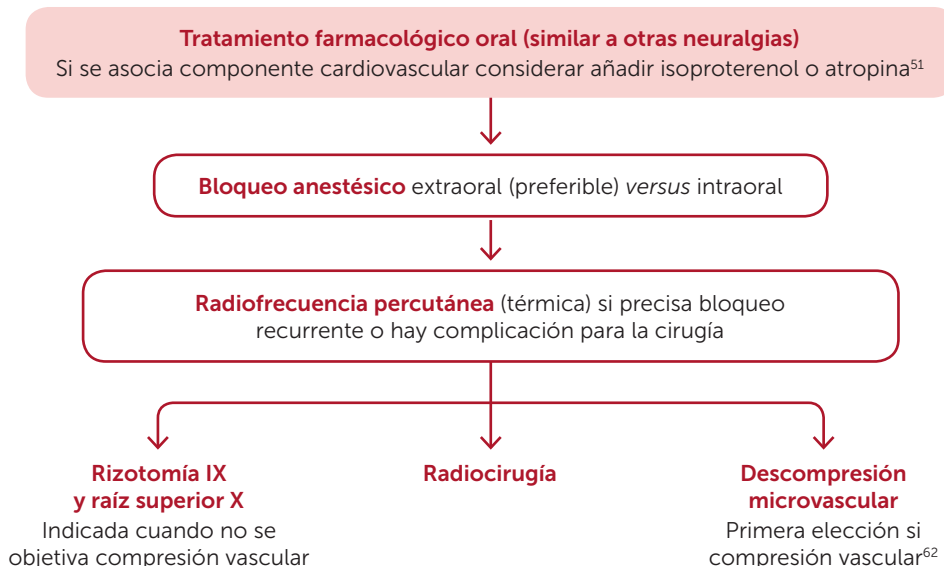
Tratamiento farmacológico oral (similar a otras neuralgias)
Si se asocia componente cardiovascular considerar añadir isoproterenol o atropina$^{51}$

Bloqueo anestésico extraoral (preferible) *versus* intraoral

Radiofrecuencia percutánea (térmica) si precisa bloqueo recurrente o hay complicación para la cirugía

Rizotomía IX y raíz superior X
Indicada cuando no se objetiva compresión vascular

Radiocirugía

Descompresión microvascular
Primera elección si compresión vascular$^{62}$